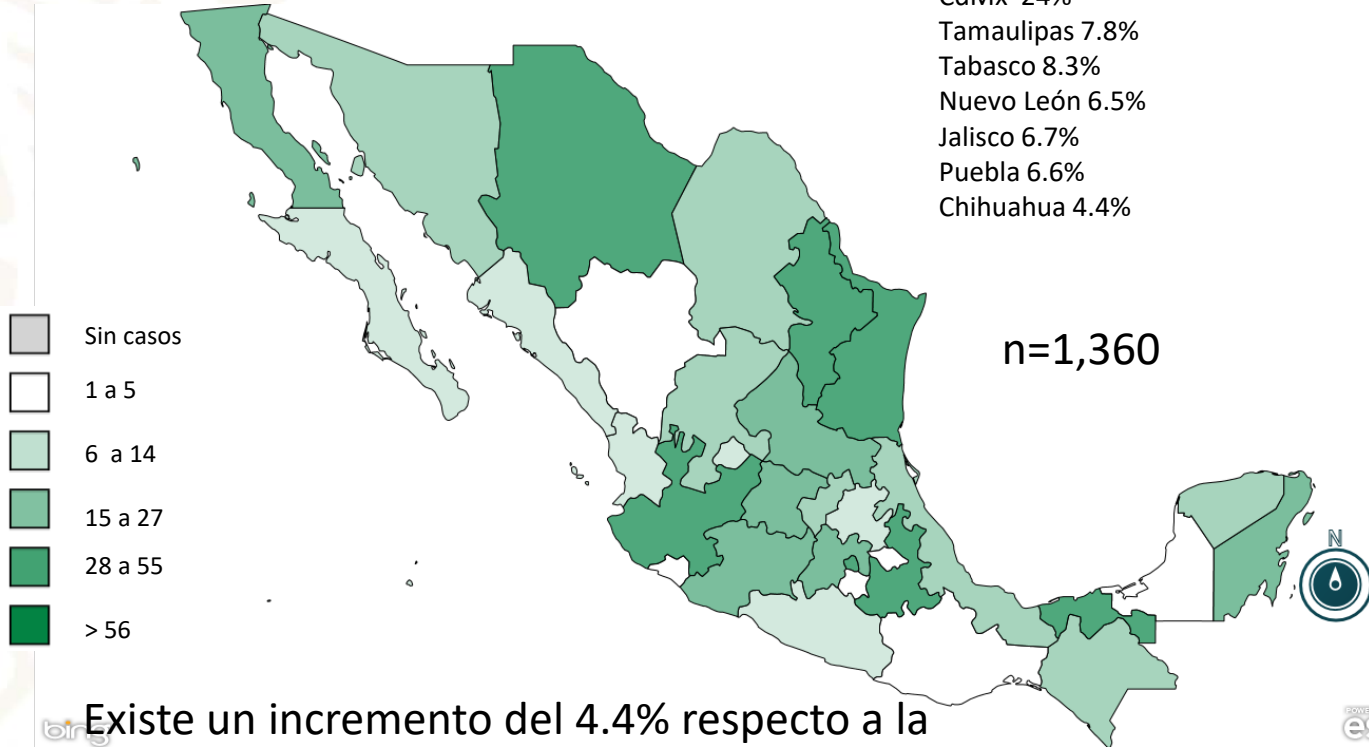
CdMx 24%
Tamaulipas 7.8%
Tabasco 8.3%
Nuevo León 6.5%
Jalisco 6.7%
Puebla 6.6%
Chihuahua 4.4%

n=1,360

Sin casos
1 a 5
6 a 14
15 a 27
28 a 55
> 56

N

bing

Existe un incremento del 4.4% respecto a la